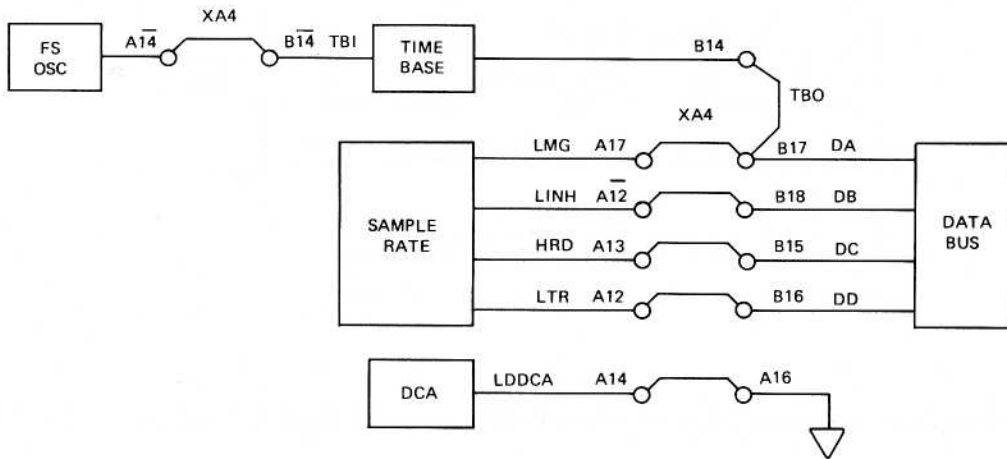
FS OSC

$A\overline{14}$

XA4

$B\overline{14}$

TBI

TIME BASE

B14

TBO

XA4

SAMPLE RATE

LMG

A17

B17

DA

LINH

$\overline{A12}$

B18

DB

HRD

A13

B15

DC

LTR

A12

B16

DD

DATA BUS

DCA

LDDCA

A14

A16